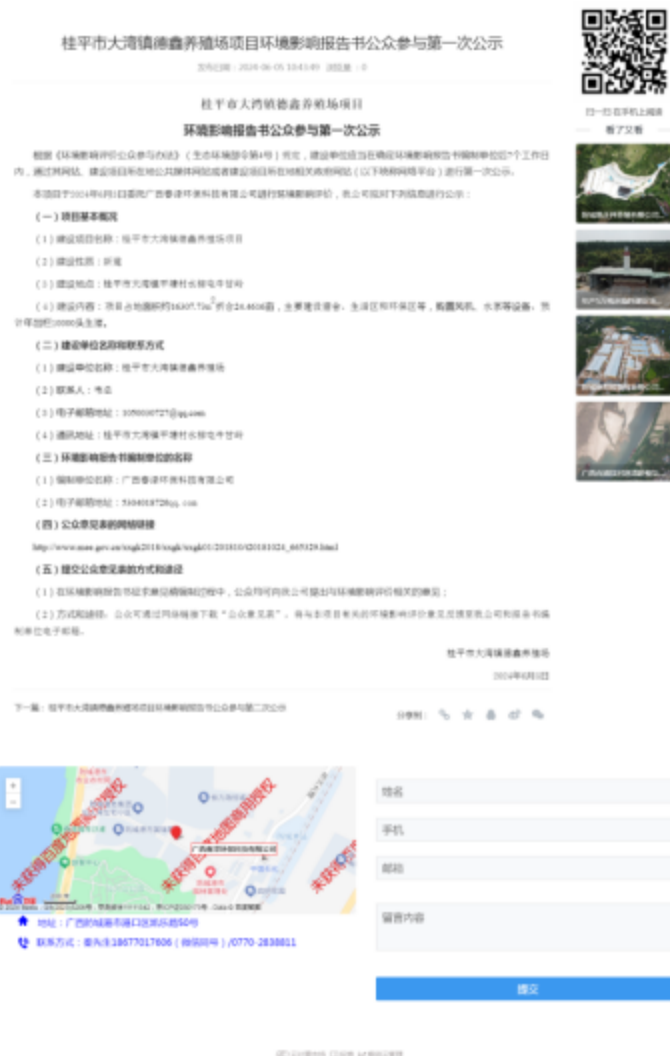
桂平市大湾镇德鑫养殖场项目环境影响报告书公众参与第一次公示

发布日期：2024-06-05 10:43:49 浏览量：0

桂平市大湾镇德鑫养殖场项目

环境影响报告书公众参与第一次公示

根据《环境影响评价公众参与办法》（生态环境部令第4号）规定，建设单位应当在确定环境影响报告书编制单位后7个工作日内，通过其网站、建设项目所在地公共媒体网站或者建设项目所在地相关政府网站（以下统称网络平台）进行第一次公示。

本项目于2024年6月3日委托广西泰译环保科技有限公司进行环境影响评价，本公司现对下列信息进行公示：

（一）项目基本概况

（1）建设项目名称：桂平市大湾镇德鑫养殖场项目

（2）建设性质：新建

（3）建设地点：桂平市大湾镇平塘村长岭屯牛背岭

（4）建设内容：项目占地面积约16307.7m² 折合24.4606亩，主要建设猪舍、生活区和环保区等，购置风机、水泵等设备。预计年出栏10000头生猪。

（二）建设单位名称和联系方式

（1）建设单位名称：桂平市大湾镇德鑫养殖场

（2）联系人：韦总

（3）电子邮箱地址：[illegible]@qq.com

（4）通讯地址：桂平市大湾镇平塘村长岭屯牛背岭

（三）环境影响报告书编制单位的名称

（1）编制单位名称：广西泰译环保科技有限公司

（2）电子邮箱地址：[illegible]@qq.com

（四）公众意见表的网络链接

http://www.mee.gov.cn/xxgk2018/xxgk/xxgk01/201810/t20181024_665329.html

（五）提交公众意见表的方式和途径

（1）在环境影响报告书征求意见稿编制过程中，公众均可向我公司提出与环境影响评价相关的意见；

（2）方式和途径：公众可通过网络链接下载"公众意见表"，将与本项目有关的环境影响评价意见反馈至我公司和报告书编制单位电子邮箱。

桂平市大湾镇德鑫养殖场

2024年6月3日

下一篇：桂平市大湾镇德鑫养殖场项目环境影响报告书公众参与第二次公示

分享到：

扫一扫 在手机上阅读

看了又看

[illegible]

未获得百度地图商用授权

未获得百度地图商用授权

未获得百度地图商用授权

广西泰译环保科技有限公司

地址：广西防城港市港口区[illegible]号

联系方式：秦先生18677017606（微信同号）/0770-2838811

姓名

手机

邮箱

留言内容

提交

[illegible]